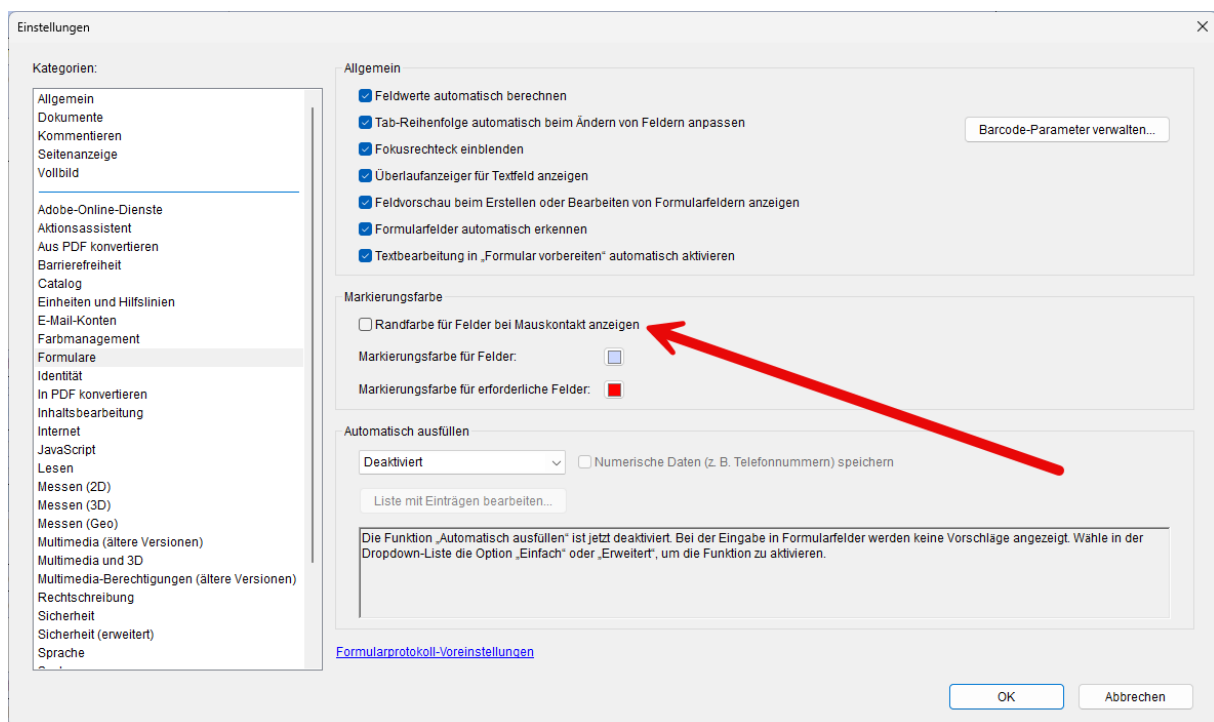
Einstellungen

Kategorien:

Allgemein
Dokumente
Kommentieren
Seitenanzeige
Vollbild

Adobe-Online-Dienste
Aktionsassistent
Aus PDF konvertieren
Barrierefreiheit
Catalog
Einheiten und Hilfslinien
E-Mail-Konten
Farbmanagement
Formulare
Identität
In PDF konvertieren
Inhaltsbearbeitung
Internet
JavaScript
Lesen
Messen (2D)
Messen (3D)
Messen (Geo)
Multimedia (ältere Versionen)
Multimedia und 3D
Multimedia-Berechtigungen (ältere Versionen)
Rechtschreibung
Sicherheit
Sicherheit (erweitert)
Sprache
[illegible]

Allgemein

Feldwerte automatisch berechnen
Tab-Reihenfolge automatisch beim Ändern von Feldern anpassen
Barcode-Parameter verwalten...
Fokusrechteck einblenden
Überlaufanzeiger für Textfeld anzeigen
Feldvorschau beim Erstellen oder Bearbeiten von Formularfeldern anzeigen
Formularfelder automatisch erkennen
Textbearbeitung in „Formular vorbereiten" automatisch aktivieren

Markierungsfarbe

Randfarbe für Felder bei Mauskontakt anzeigen
Markierungsfarbe für Felder:
Markierungsfarbe für erforderliche Felder:

Automatisch ausfüllen

Deaktiviert
Numerische Daten (z. B. Telefonnummern) speichern
Liste mit Einträgen bearbeiten...

Die Funktion „Automatisch ausfüllen" ist jetzt deaktiviert. Bei der Eingabe in Formularfelder werden keine Vorschläge angezeigt. Wähle in der Dropdown-Liste die Option „Einfach" oder „Erweitert", um die Funktion zu aktivieren.

Formularprotokoll-Voreinstellungen

OK
Abbrechen